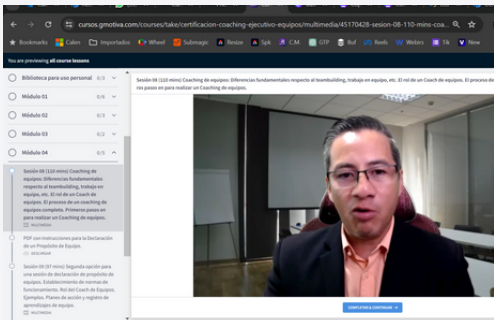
cursos.gmotiva.com/courses/take/certificacion-coaching-ejecutivo-equipos/multimedia/45170428-sesion-08-110-mins-coa...

Bookmarks | Calen | Importados | Wheel | Submagic | Resize | Syk | C.M. | GTP | Buf | Reels | Writers | Tik | New

You are previewing all course lessons

Biblioteca para uso personal 0/6

Módulo 01 0/4

Módulo 02 0/4

Módulo 03 0/3

Módulo 04 0/5

Sesión 08 (110 mins) Coaching de equipos: Diferencias fundamentales respecto al teambuilding, trabajo en equipo, etc. El rol de un Coach de equipos. El proceso de un coaching de equipos completo. Primeros pasos en para realizar un Coaching de equipos.
MULTIMEDIA

PDF con instrucciones para la Declaración de un Propósito de Equipo.
DESCARGAR

Sesión 09 (97 mins) Segunda opción para una sesión de declaración de propósito de equipos. Establecimiento de normas de funcionamiento. Rol del Coach de Equipos. Ejemplos. Planes de acción y registro de aprendizajes de equipo.
MULTIMEDIA

Sesión 08 (110 mins) Coaching de equipos. Diferencias fundamentales respecto al teambuilding, trabajo en equipo, etc. El rol de un Coach de equipos. El proceso de ros pasos en para realizar un Coaching de equipos.

COMPLETAR & CONTINUAR